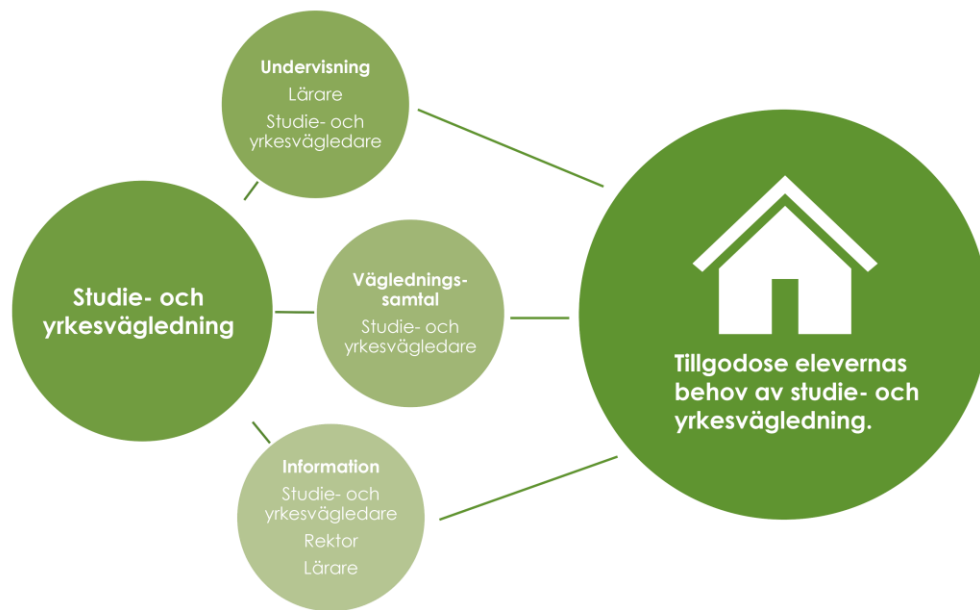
Undervisning
Lärare
Studie- och yrkesvägledare

Studie- och yrkesvägledning

Vägledningssamtal
Studie- och yrkesvägledare

Information
Studie- och yrkesvägledare
Rektor
Lärare

Tillgodose elevernas behov av studie- och yrkesvägledning.